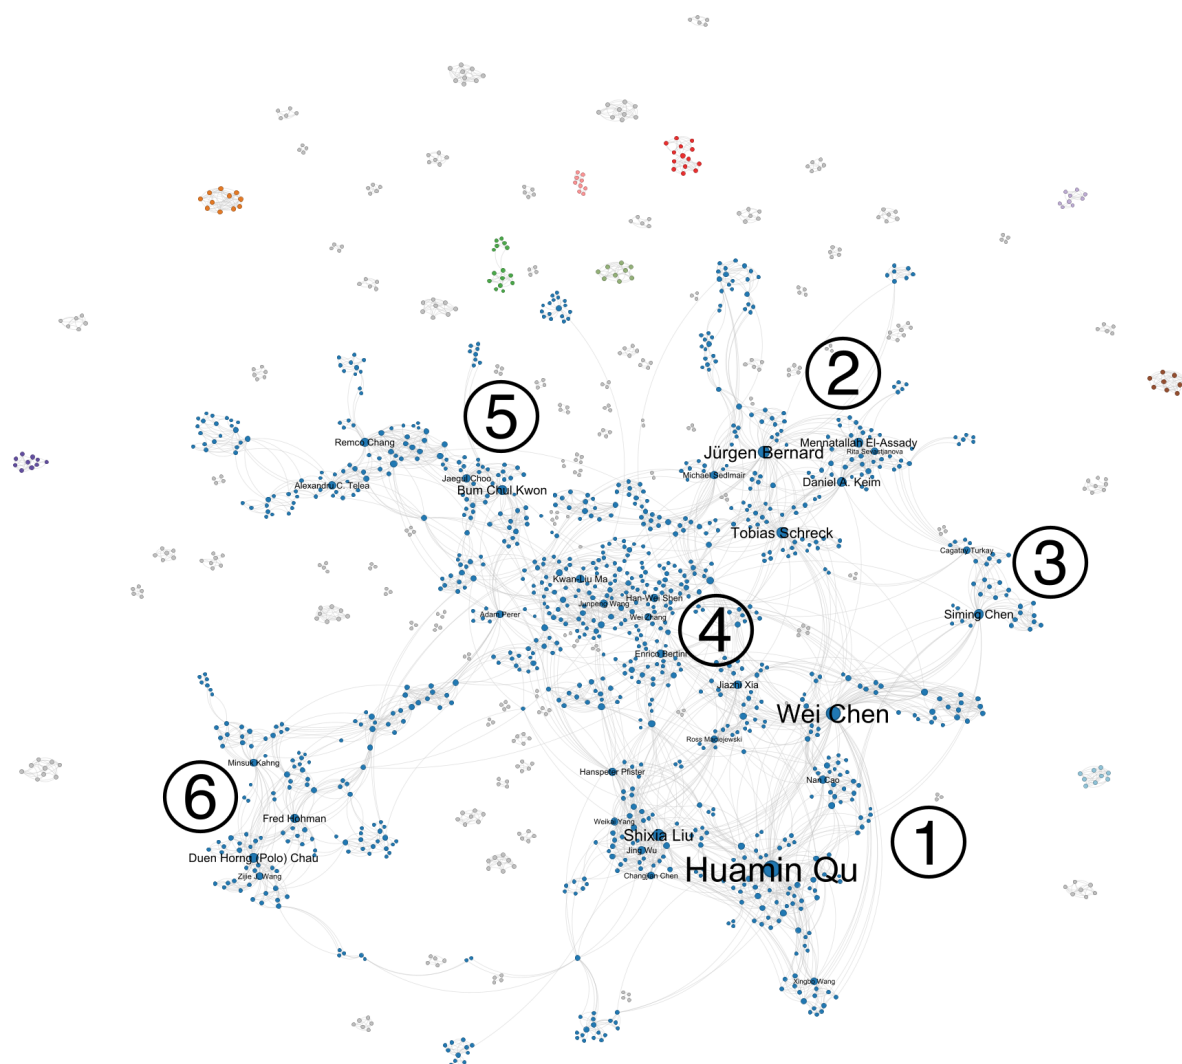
2

5

Remco Chang

Alexandru C. Telea

Jaegul Choo

Bum Chul Kwon

Jürgen Bernard

Mennatallah El-Assady

Rita Sevastjanova

Michael Sedlmair

Daniel A. Keim

Tobias Schreck

Cagatay Turkay

3

Siming Chen

Kwan-Liu Ma

Han-Wei Shen

Junpeng Wang

Wei Zeng

Adam Perer

4

Enrico Bertini

Jiazhi Xia

Wei Chen

Ross Maciejewski

Hanspeter Pfister

Nan Cao

Minsuk Kahng

6

Fred Hohman

Duen Horng (Polo) Chau

Zijie J. Wang

Weikai Yang

Shixia Liu

Jing Wu

Changjian Chen

Huamin Qu

1

Yingbo Wang